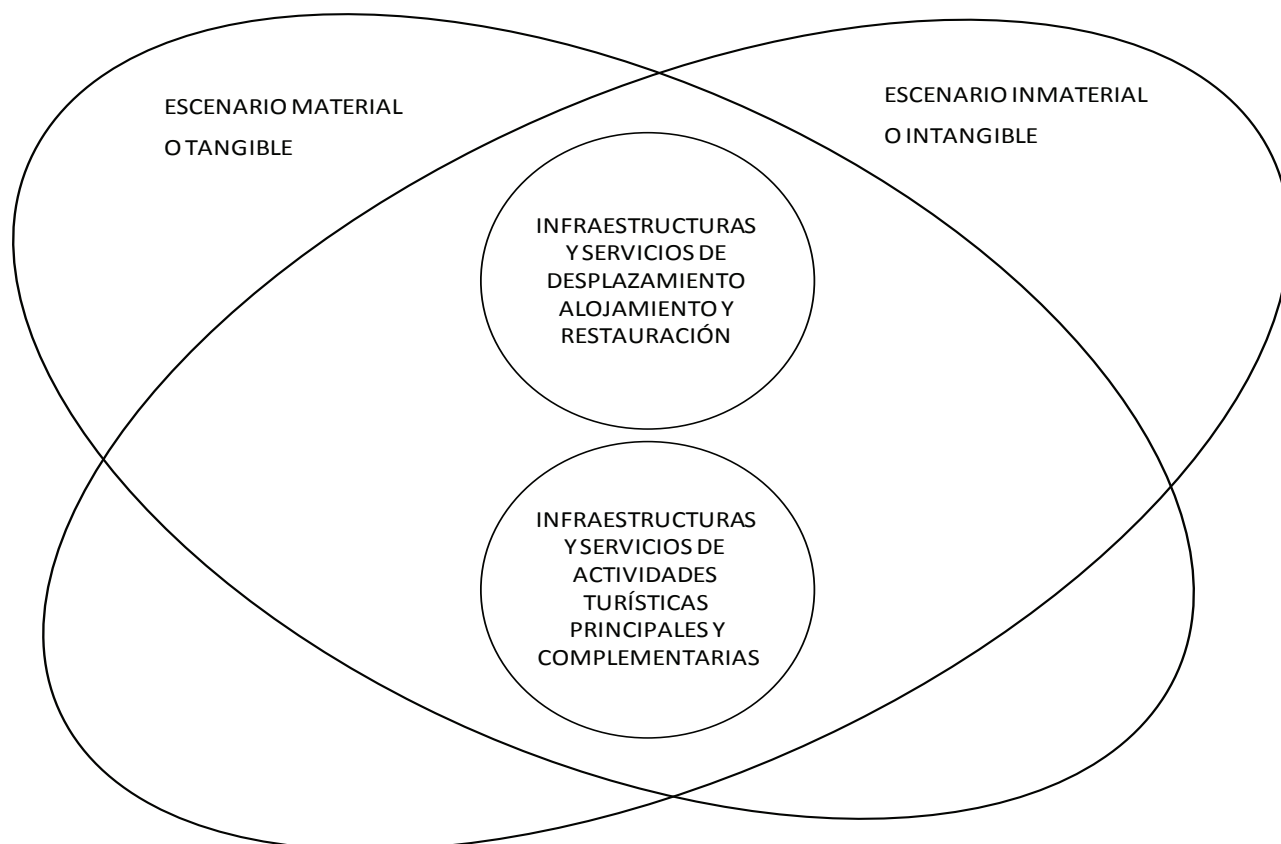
ESCENARIO MATERIAL O TANGIBLE

ESCENARIO INMATERIAL O INTANGIBLE

INFRAESTRUCTURAS Y SERVICIOS DE DESPLAZAMIENTO ALOJAMIENTO Y RESTAURACIÓN

INFRAESTRUCTURAS Y SERVICIOS DE ACTIVIDADES TURÍSTICAS PRINCIPALES Y COMPLEMENTARIAS